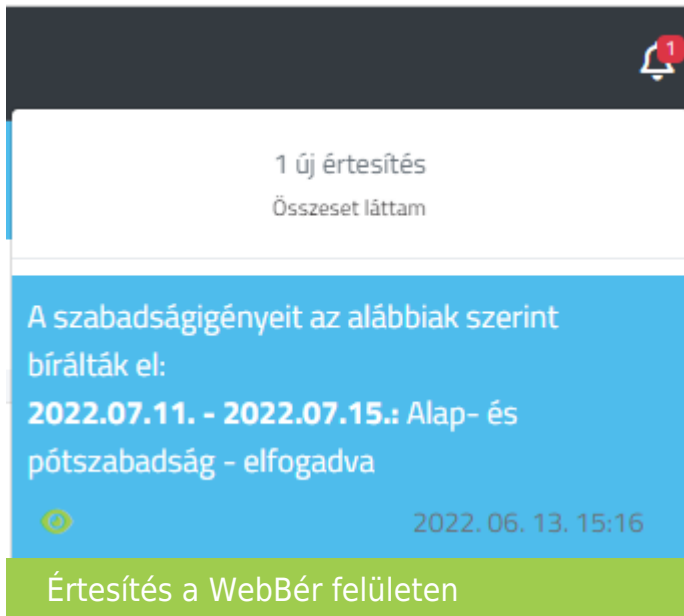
1

1 új értesítés
Összeset láttam

A szabadságigényeit az alábbiak szerint bírálták el:
**2022.07.11. - 2022.07.15.:** Alap- és pótszabadság - elfogadva

2022. 06. 13. 15:16

Értesítés a WebBér felületen